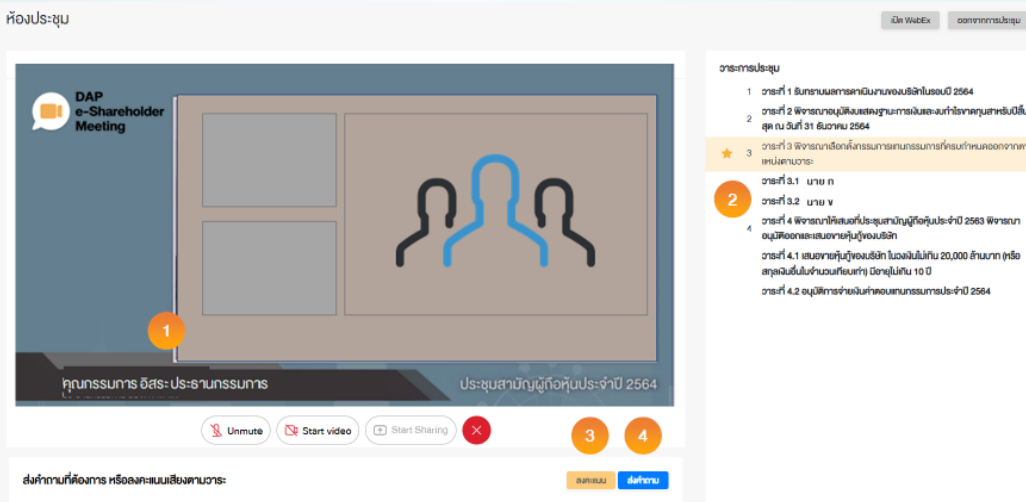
ห้องประชุม

เปิด WebEx

ออกจากการประชุม

DAP e-Shareholder Meeting

1

คุณกรรมการ อิสระ ประธานกรรมการ

ประชุมสามัญผู้ถือหุ้นประจำปี 2564

Unmute

Start video

Start Sharing

3

4

ส่งคำถามที่ต้องการ หรือลงคะแนนเสียงตามวาระ

ลงคะแนน

ส่งคำถาม

วาระการประชุม

1 วาระที่ 1 รับทราบผลการดำเนินงานของบริษัทในรอบปี 2564

2 วาระที่ 2 พิจารณาอนุมัติงบแสดงฐานะการเงินและงบกำไรขาดทุนสำหรับปีสิ้นสุด ณ วันที่ 31 ธันวาคม 2564

3 วาระที่ 3 พิจารณาเลือกตั้งกรรมการแทนกรรมการที่ครบกำหนดออกจากตำแหน่งตามวาระ

วาระที่ 3.1 นาย ก

วาระที่ 3.2 นาย ข

2

4 วาระที่ 4 พิจารณาให้เสนอที่ประชุมสามัญผู้ถือหุ้นประจำปี 2563 พิจารณาอนุมัติออกและเสนอขายหุ้นกู้ของบริษัท

วาระที่ 4.1 เสนอขายหุ้นกู้ของบริษัท ในวงเงินไม่เกิน 20,000 ล้านบาท (หรือสกุลเงินอื่นในจำนวนเทียบเท่า) มีอายุไม่เกิน 10 ปี

วาระที่ 4.2 อนุมัติการจ่ายเงินค่าตอบแทนกรรมการประจำปี 2564